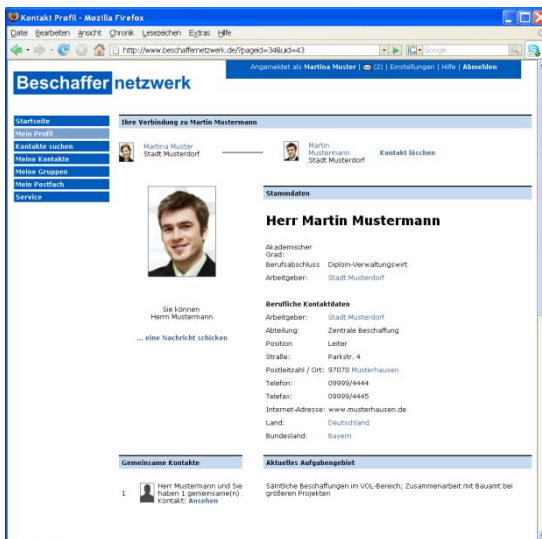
Kontakt Profil - Mozilla Firefox

Datei Bearbeiten Ansicht Chronik Lesezeichen Extras Hilfe

http://www.beschaffernetzwerk.de/?pageid=34&uid=43

Google

Beschaffer netzwerk

Angemeldet als Martina Muster | (2) | Einstellungen | Hilfe | Abmelden

Startseite
Mein Profil
Kontakte suchen
Meine Kontakte
Meine Gruppen
Mein Postfach
Service

Ihre Verbindung zu Martin Mustermann

Martina Muster
Stadt Musterdorf

Martin Mustermann
Stadt Musterdorf

Kontakt löschen

Stammdaten

Herr Martin Mustermann

Akademischer Grad:
Berufsabschluss Diplom-Verwaltungswirt
Arbeitgeber: Stadt Musterdorf

Sie können
Herrn Mustermann

... eine Nachricht schicken

Berufliche Kontaktdaten

Arbeitgeber: Stadt Musterdorf
Abteilung: Zentrale Beschaffung
Position Leiter
Straße: Parkstr. 4
Postleitzahl / Ort: 97070 Musterhausen
Telefon: 09999/4444
Telefax: 09999/4445
Internet-Adresse: www.musterhausen.de
Land: Deutschland
Bundesland: Bayern

Gemeinsame Kontakte

1 Herr Mustermann und Sie haben 1 gemeinsame(n) Kontakt: Ansehen

Aktuelles Aufgabengebiet

Sämtliche Beschaffungen im VOL-Bereich; Zusammenarbeit mit Bauamt bei größeren Projekten